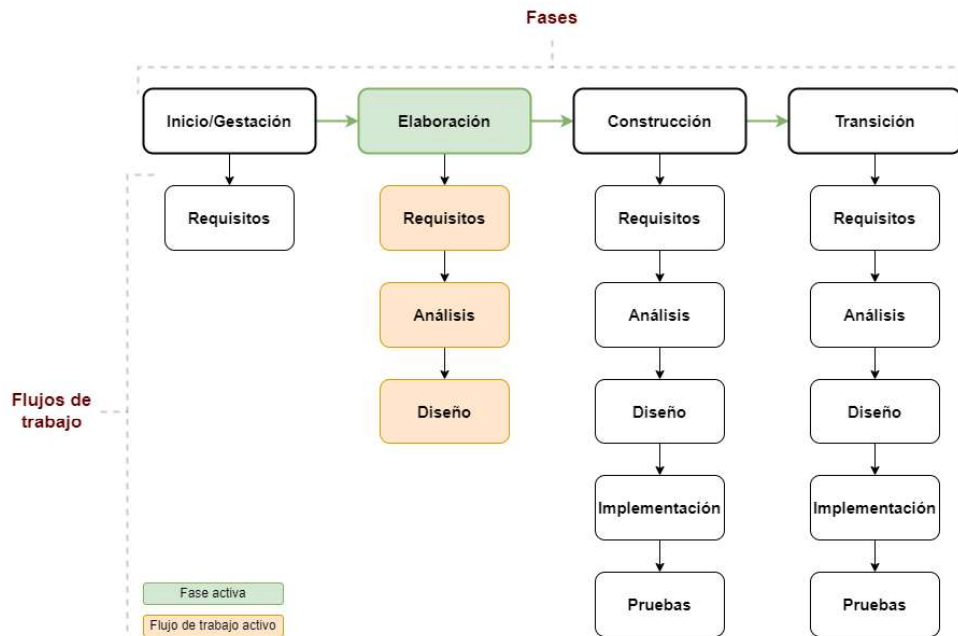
Fases

Inicio/Gestación

Elaboración

Construcción

Transición

Requisitos

Requisitos

Análisis

Diseño

Requisitos

Análisis

Diseño

Implementación

Pruebas

Requisitos

Análisis

Diseño

Implementación

Pruebas

Flujos de trabajo

Fase activa

Flujo de trabajo activo